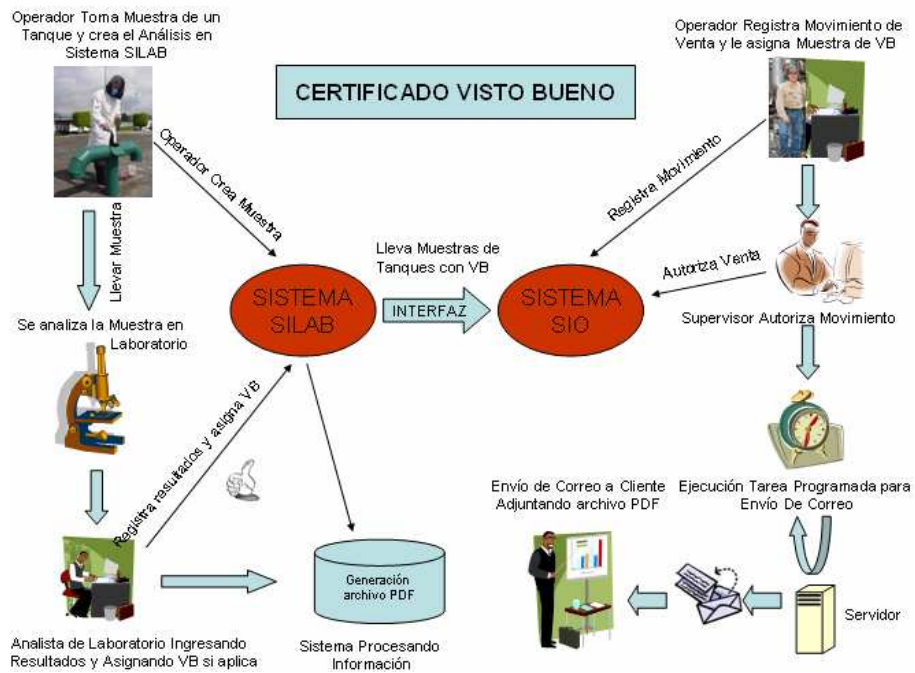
Operador Toma Muestra de un Tanque y crea el Análisis en Sistema SILAB

CERTIFICADO VISTO BUENO

Operador Registra Movimiento de Venta y le asigna Muestra de VB

Operador Crea Muestra

Registra Movimiento

Llevar Muestra

Lleva Muestras de Tanques con VB

Autoriza Venta

SISTEMA SILAB

INTERFAZ

SISTEMA SIO

Se analiza la Muestra en Laboratorio

Supervisor Autoriza Movimiento

Registra resultados y asigna VB

Envío de Correo a Cliente Adjuntando archivo PDF

Ejecución Tarea Programada para Envío De Correo

Generación archivo PDF

Servidor

Analista de Laboratorio Ingresando Resultados y Asignando VB si aplica

Sistema Procesando Información